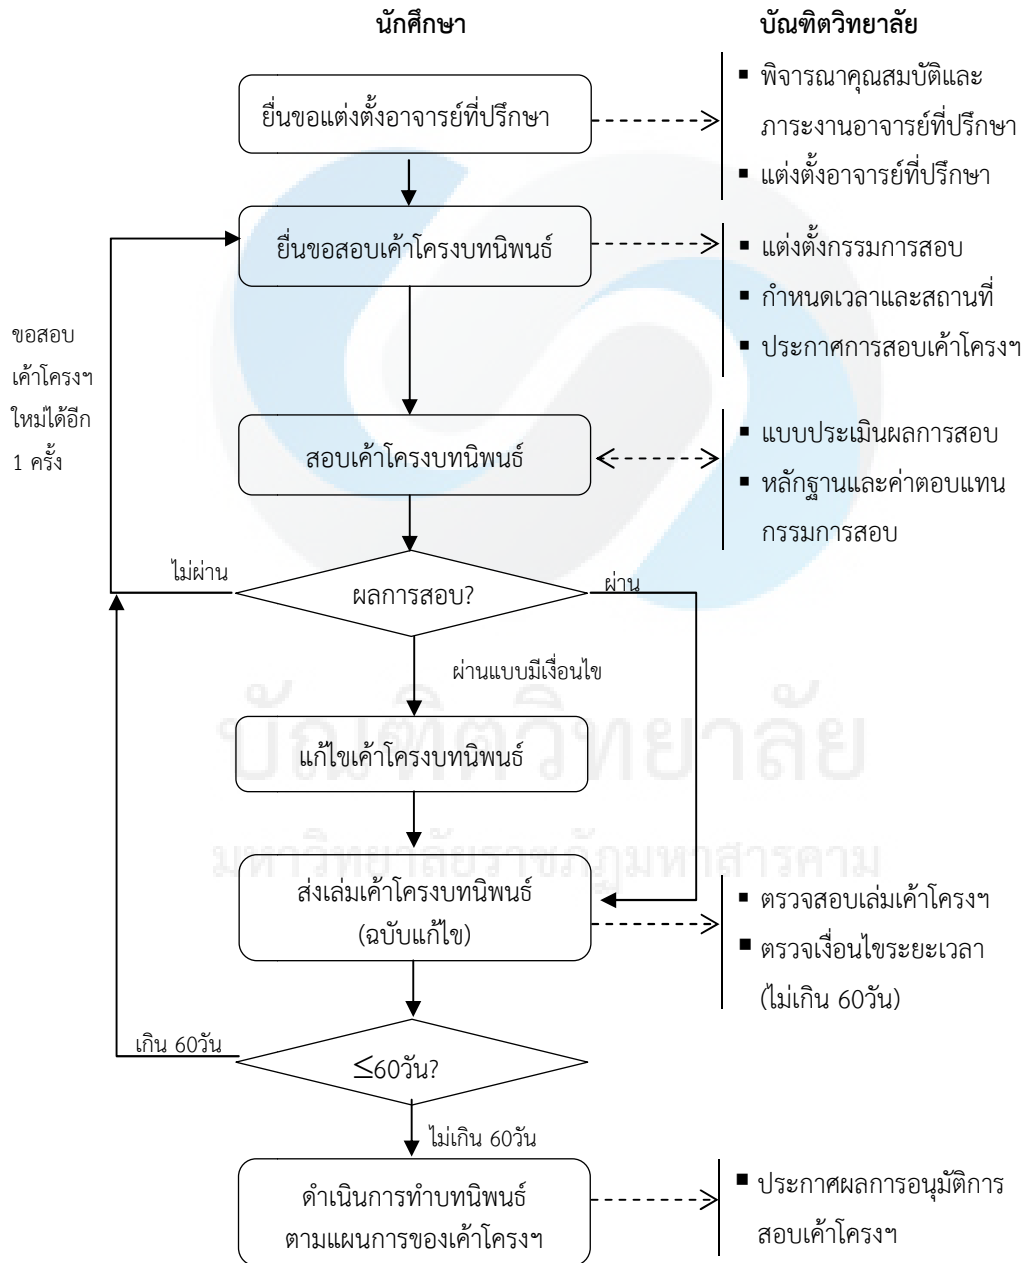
นักศึกษา

บัณฑิตวิทยาลัย

ยื่นขอแต่งตั้งอาจารย์ที่ปรึกษา

■ พิจารณาคุณสมบัติและภาระงานอาจารย์ที่ปรึกษา
■ แต่งตั้งอาจารย์ที่ปรึกษา

ยื่นขอสอบเค้าโครงบทนิพนธ์

■ แต่งตั้งกรรมการสอบ
■ กำหนดเวลาและสถานที่
■ ประกาศการสอบเค้าโครงฯ

ขอสอบเค้าโครงฯ ใหม่ได้อีก 1 ครั้ง

สอบเค้าโครงบทนิพนธ์

■ แบบประเมินผลการสอบ
■ หลักฐานและค่าตอบแทนกรรมการสอบ

ไม่ผ่าน

ผลการสอบ?

ผ่าน

ผ่านแบบมีเงื่อนไข

แก้ไขเค้าโครงบทนิพนธ์

บัณฑิตวิทยาลัย

มหาวิทยาลัยราชภัฏมหาสารคาม

ส่งเล่มเค้าโครงบทนิพนธ์ (ฉบับแก้ไข)

■ ตรวจสอบเล่มเค้าโครงฯ
■ ตรวจเงื่อนไขระยะเวลา (ไม่เกิน 60วัน)

เกิน 60วัน

$\leq$60วัน?

ไม่เกิน 60วัน

ดำเนินการทำบทนิพนธ์ตามแผนการของเค้าโครงฯ

■ ประกาศผลการอนุมัติการสอบเค้าโครงฯ